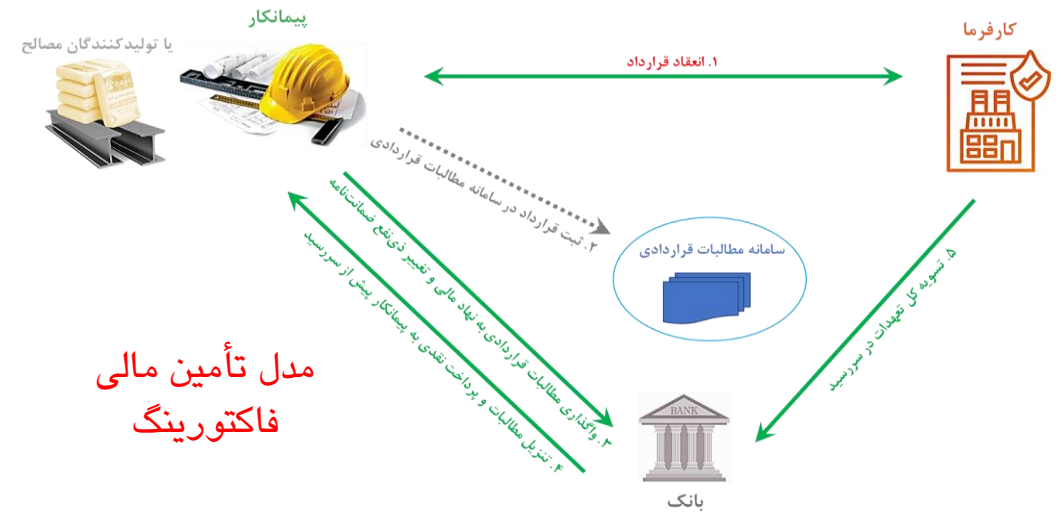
یا تولیدکنندگان مصالح

پیمانکار

کارفرما

۱. انعقاد قرارداد

۲. ثبت قرارداد در سامانه مطالبات قراردادی

سامانه مطالبات قراردادی

۳. واگذاری مطالبات قراردادی به نهاد مالی و تغییر ذی‌نفع ضمانت‌نامه

۴. تنزیل مطالبات و پرداخت نقدی به پیمانکار پیش از سررسید

۵. تسویه کل تعهدات در سررسید

BANK

بانک

مدل تأمین مالی
فاکتورینگ